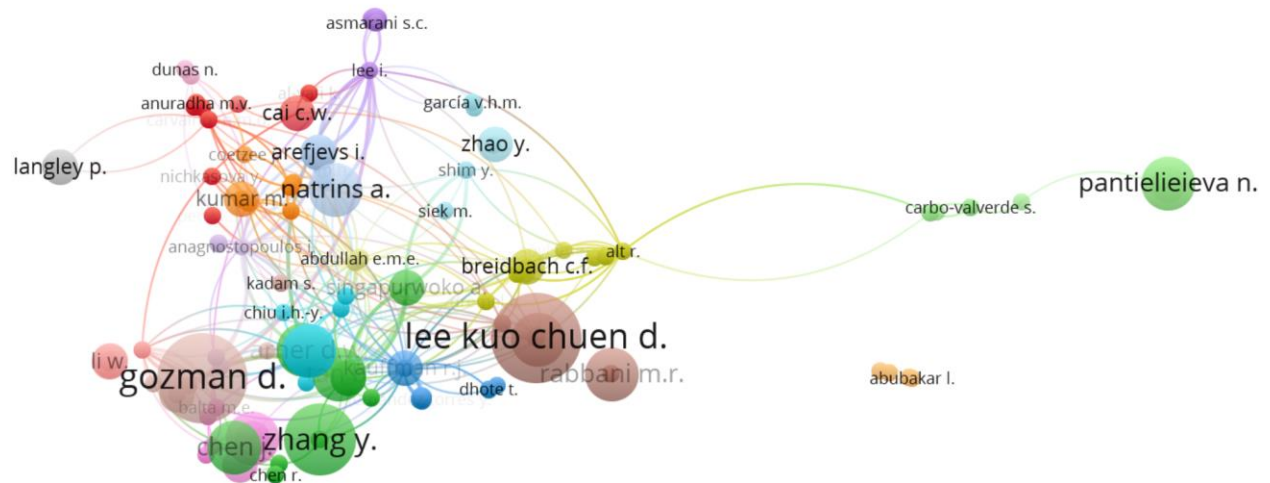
asmarani s.c.
dunas n.
lee i.
anuradha m.v.
garcía v.h.m.
cai c.w.
carva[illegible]
zhao y.
langley p.
coetzee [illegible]
arefjevs i.
shim y.
nichkasova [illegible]
natrins a.
pantielieieva n.
kumar m.
siek m.
carbo-valverde s.
anagnostopoulos i.
abdullah e.m.e.
alt r.
breidbach c.f.
kadam s.
singapurwoko a.
chiu i.h.-y.
lee kuo chuen d.
li w.
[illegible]ner d.
kauffman r.j.
rabbani m.r.
gozman d.
dhote t.
abubakar l.
balta m.e.
zhang y.
chen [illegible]
chen r.